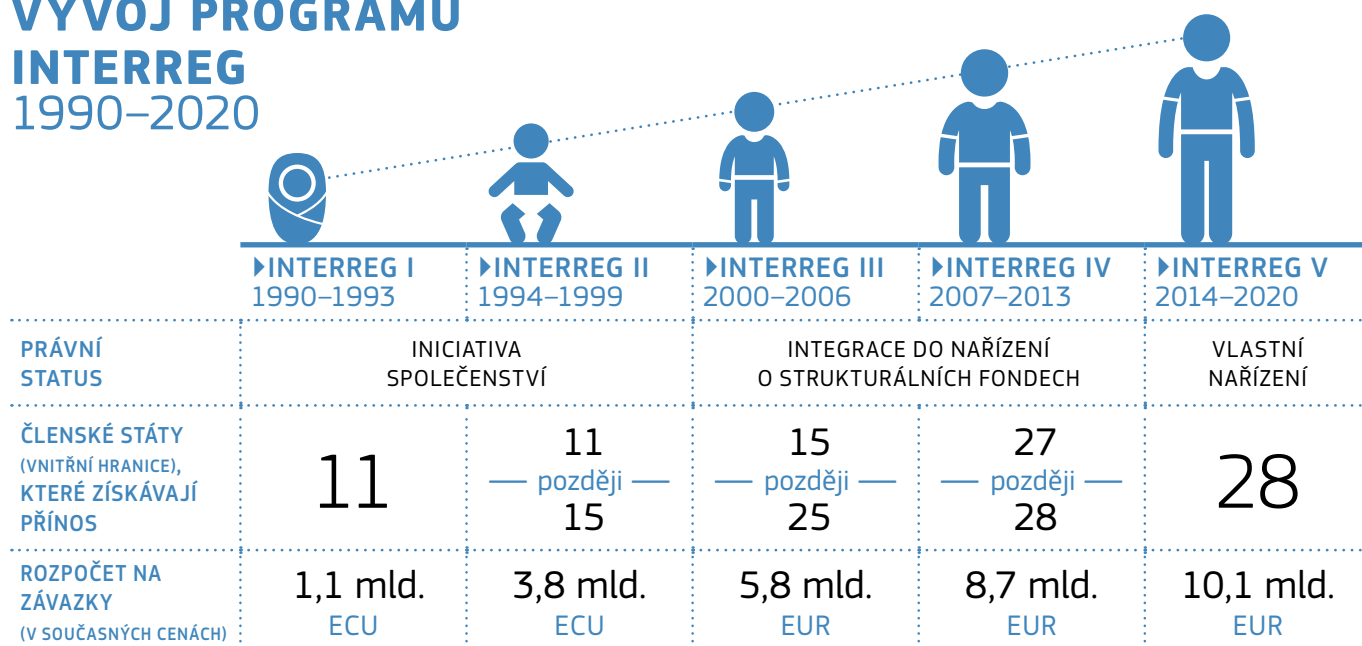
VÝVOJ PROGRAMU INTERREG
1990–2020

INTERREG I
1990–1993

INTERREG II
1994–1999

INTERREG III
2000–2006

INTERREG IV
2007–2013

INTERREG V
2014–2020

| | INTERREG I | INTERREG II | INTERREG III | INTERREG IV | INTERREG V |
|---|---|---|---|---|---|
| PRÁVNÍ STATUS | INICIATIVA SPOLEČENSTVÍ | | INTEGRACE DO NAŘÍZENÍ O STRUKTURÁLNÍCH FONDECH | | VLASTNÍ NAŘÍZENÍ |
| ČLENSKÉ STÁTY (VNITŘNÍ HRANICE), KTERÉ ZÍSKÁVAJÍ PŘÍNOS | 11 | 11 — později — 15 | 15 — později — 25 | 27 — později — 28 | 28 |
| ROZPOČET NA ZÁVAZKY (V SOUČASNÝCH CENÁCH) | 1,1 mld. ECU | 3,8 mld. ECU | 5,8 mld. EUR | 8,7 mld. EUR | 10,1 mld. EUR |